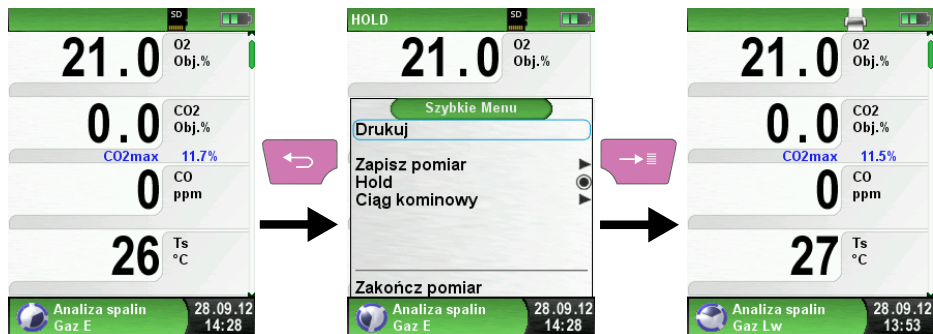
SD

21.0 O2 Obj.%

0.0 CO2 Obj.%

CO2max 11.7%

0 CO ppm

26 Ts °C

Analiza spalin
Gaz E
28.09.12
14:28

HOLD SD

21.0 O2 Obj.%

Szybkie Menu

Drukuj

Zapisz pomiar

Hold

Ciąg kominowy

Zakończ pomiar

Analiza spalin
Gaz E
28.09.12
14:28

21.0 O2 Obj.%

0.0 CO2 Obj.%

CO2max 11.5%

0 CO ppm

27 Ts °C

Analiza spalin
Gaz Lw
28.09.12
13:53